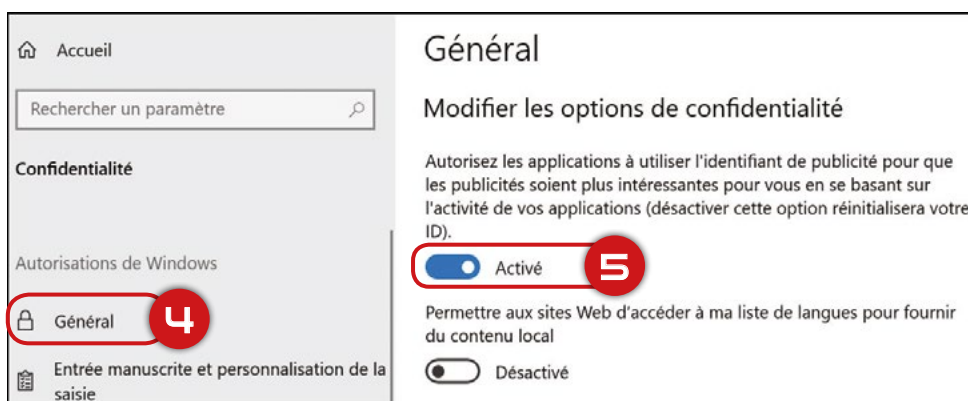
Accueil

Rechercher un paramètre

Confidentialité

Autorisations de Windows

Général

4

Entrée manuscrite et personnalisation de la saisie

Général

Modifier les options de confidentialité

Autorisez les applications à utiliser l'identifiant de publicité pour que les publicités soient plus intéressantes pour vous en se basant sur l'activité de vos applications (désactiver cette option réinitialisera votre ID).

Activé

5

Permettre aux sites Web d'accéder à ma liste de langues pour fournir du contenu local

Désactivé